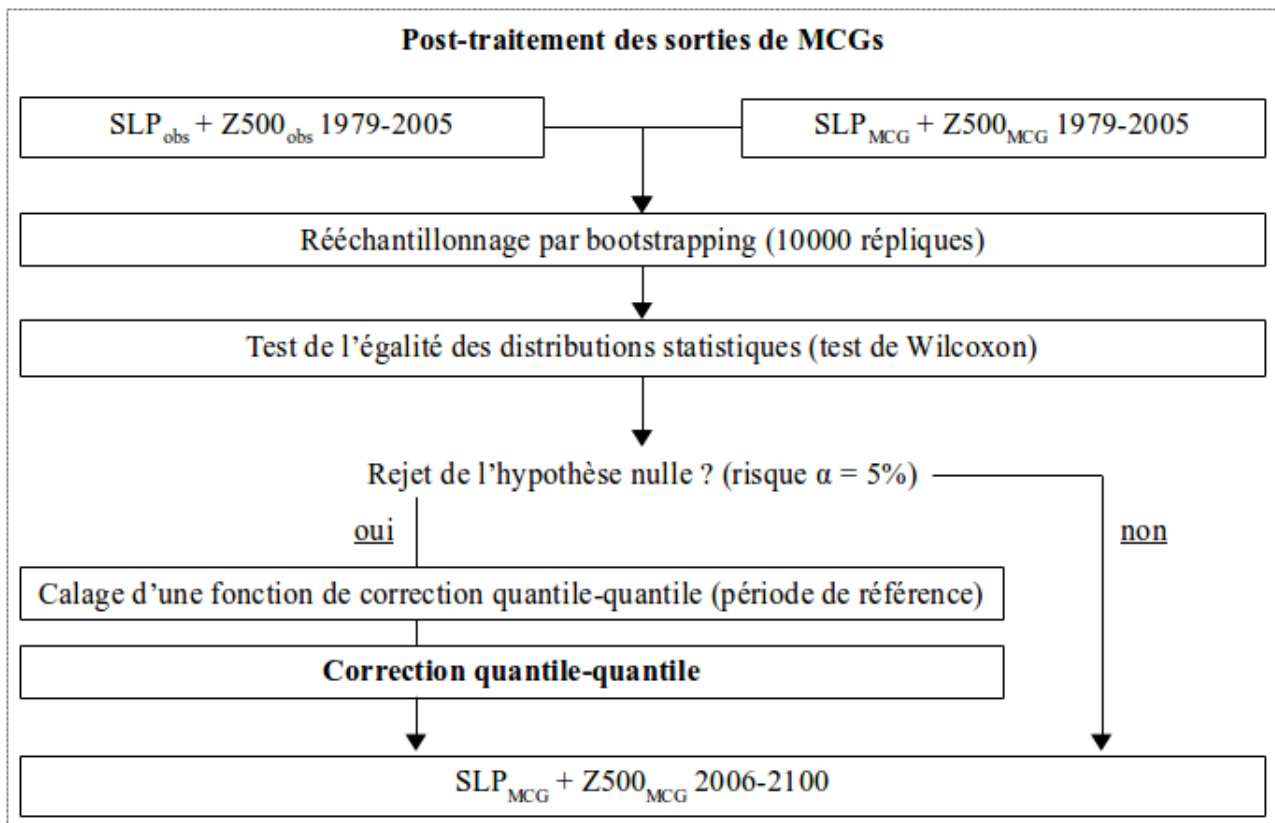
Post-traitement des sorties de MCGs

$SLP_{obs} + Z500_{obs}$ 1979-2005

$SLP_{MCG} + Z500_{MCG}$ 1979-2005

Rééchantillonnage par bootstrapping (10000 répliques)

Test de l'égalité des distributions statistiques (test de Wilcoxon)

Rejet de l'hypothèse nulle ? (risque $\alpha = 5\%$)

oui

non

Calage d'une fonction de correction quantile-quantile (période de référence)

Correction quantile-quantile

$SLP_{MCG} + Z500_{MCG}$ 2006-2100